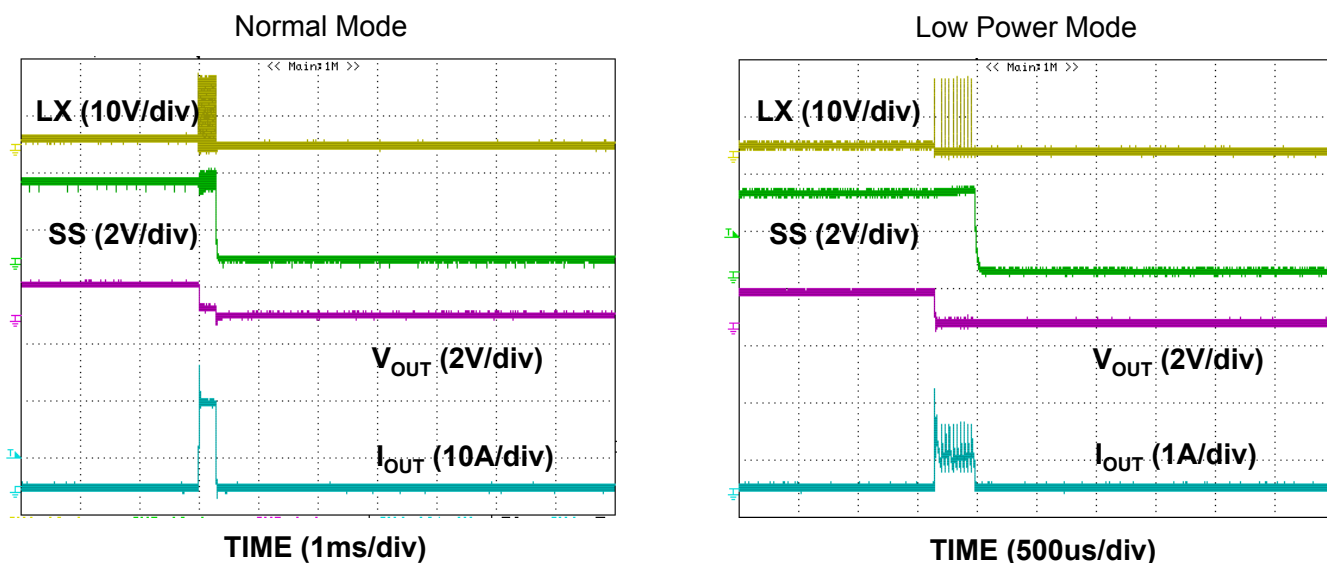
Normal Mode

<< Main:1M >>

LX (10V/div)

SS (2V/div)

$V_{OUT}$ (2V/div)

$I_{OUT}$ (10A/div)

TIME (1ms/div)

Low Power Mode

<< Main:1M >>

LX (10V/div)

SS (2V/div)

$V_{OUT}$ (2V/div)

$I_{OUT}$ (1A/div)

TIME (500us/div)